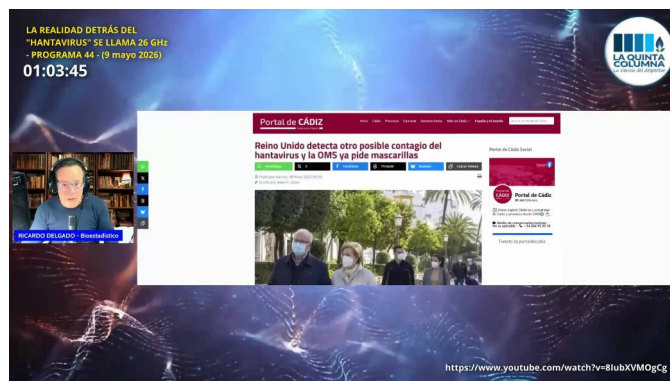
LA REALIDAD DETRÁS DEL "HANTAVIRUS" SE LLAMA 26 GHz - PROGRAMA 44 - (9 mayo 2026)

01:03:45

LA QUINTA COLUMNA
La ciencia del despertar

RICARDO DELGADO - Bioestadístico

Portal de CÁDIZ

Reino Unido detecta otro posible contagio del hantavirus y la OMS ya pide mascarillas

WhatsApp
X
Facebook
Threads
Bluesky
Copiar enlace

Portal de Cádiz Social

Portal de Cádiz

Tweets by portaldecadiz

https://www.youtube.com/watch?v=8IubXVMOgCg